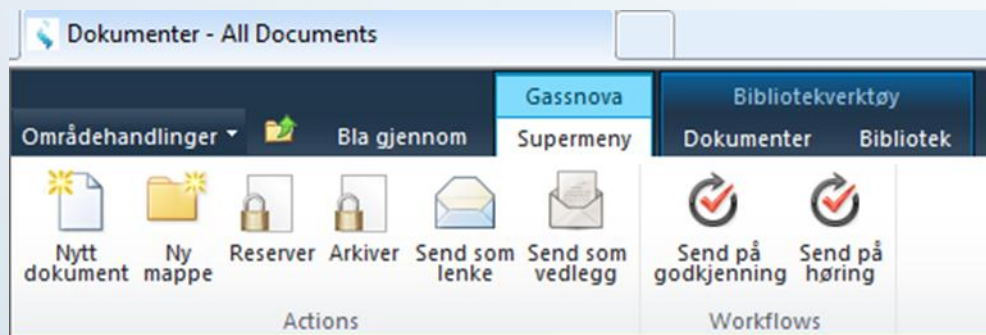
Dokumenter - All Documents

Gassnova

Bibliotekverktøy

Områdehandlinger

Bla gjennom

Supermeny

Dokumenter

Bibliotek

Nytt dokument

Ny mappe

Reserver

Arkiver

Send som lenke

Send som vedlegg

Send på godkjenning

Send på høring

Actions

Workflows